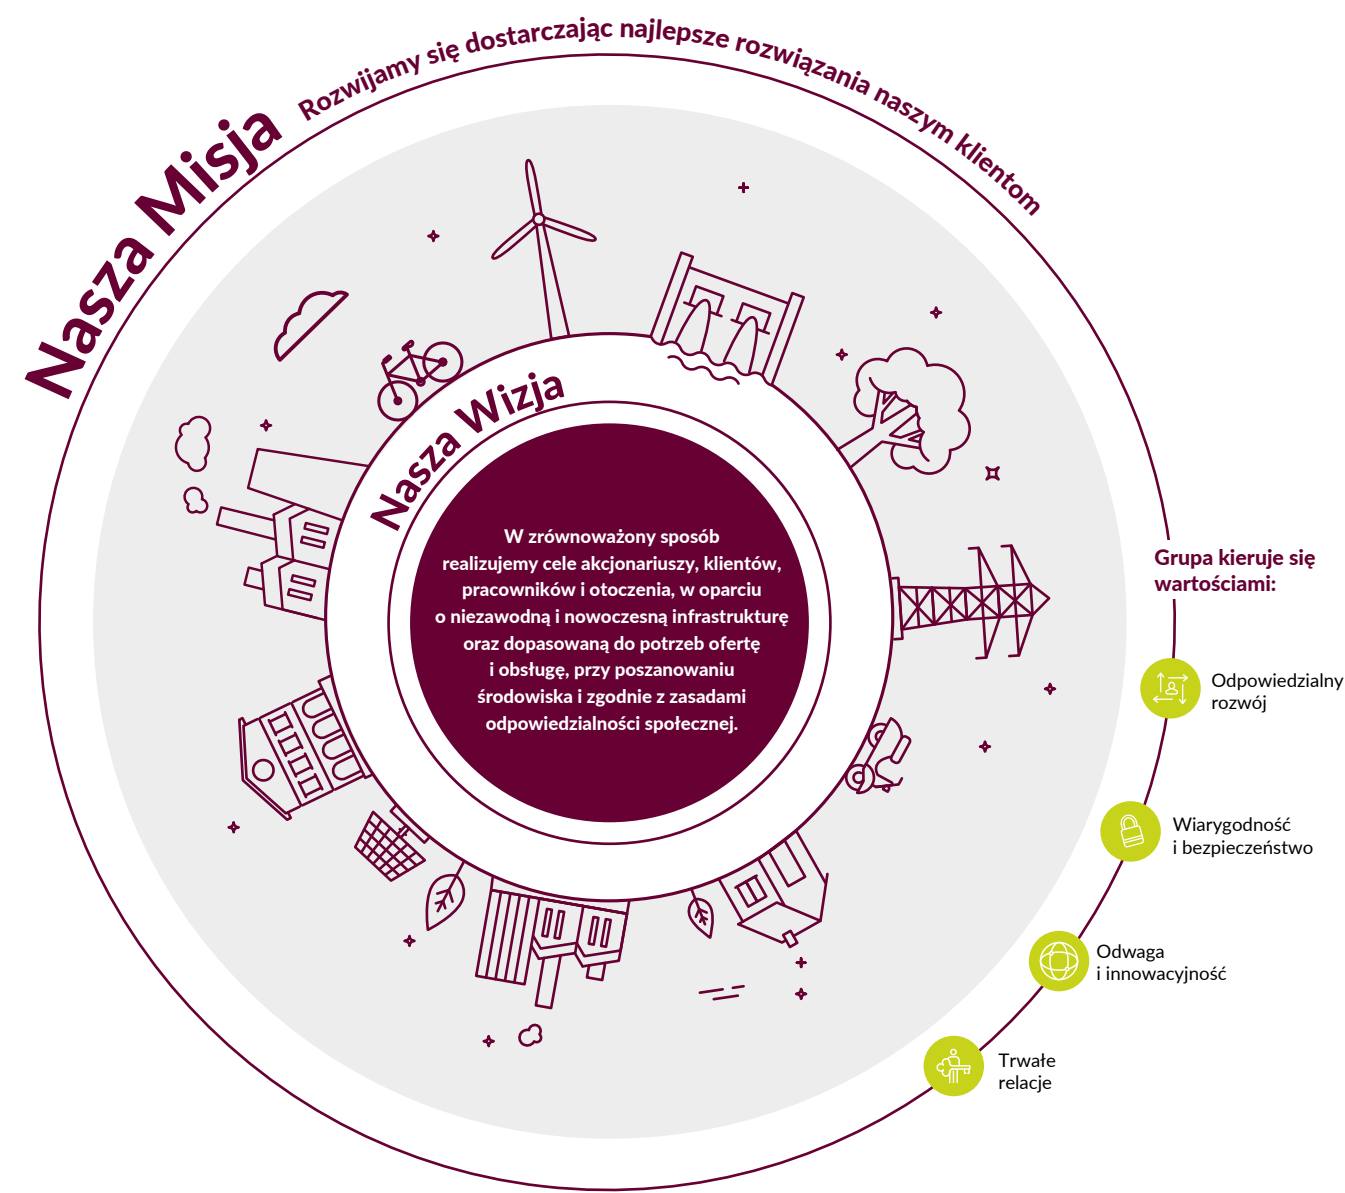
Nasza Misja

Rozwijamy się dostarczając najlepsze rozwiązania naszym klientom

Nasza Wizja

W zrównoważony sposób realizujemy cele akcjonariuszy, klientów, pracowników i otoczenia, w oparciu o niezawodną i nowoczesną infrastrukturę oraz dopasowaną do potrzeb ofertę i obsługę, przy poszanowaniu środowiska i zgodnie z zasadami odpowiedzialności społecznej.

Grupa kieruje się wartościami:

Odpowiedzialny rozwój

Wiarygodność i bezpieczeństwo

Odwaga i innowacyjność

Trwałe relacje